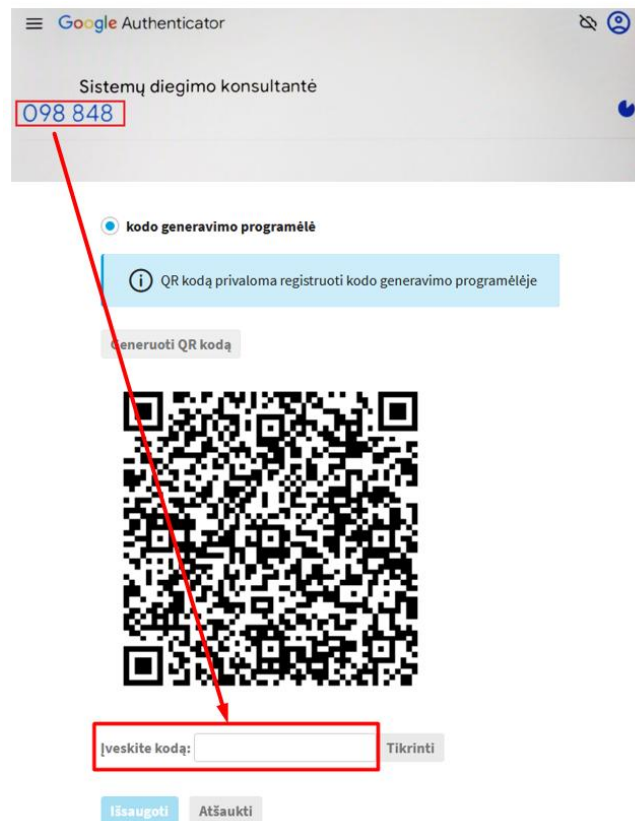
Google Authenticator

Sistemų diegimo konsultantė
098 848

kodo generavimo programėlė

QR kodą privaloma registruoti kodo generavimo programėlėje

Generuoti QR kodą

Įveskite kodą:
Tikrinti

Išsaugoti
Atšaukti